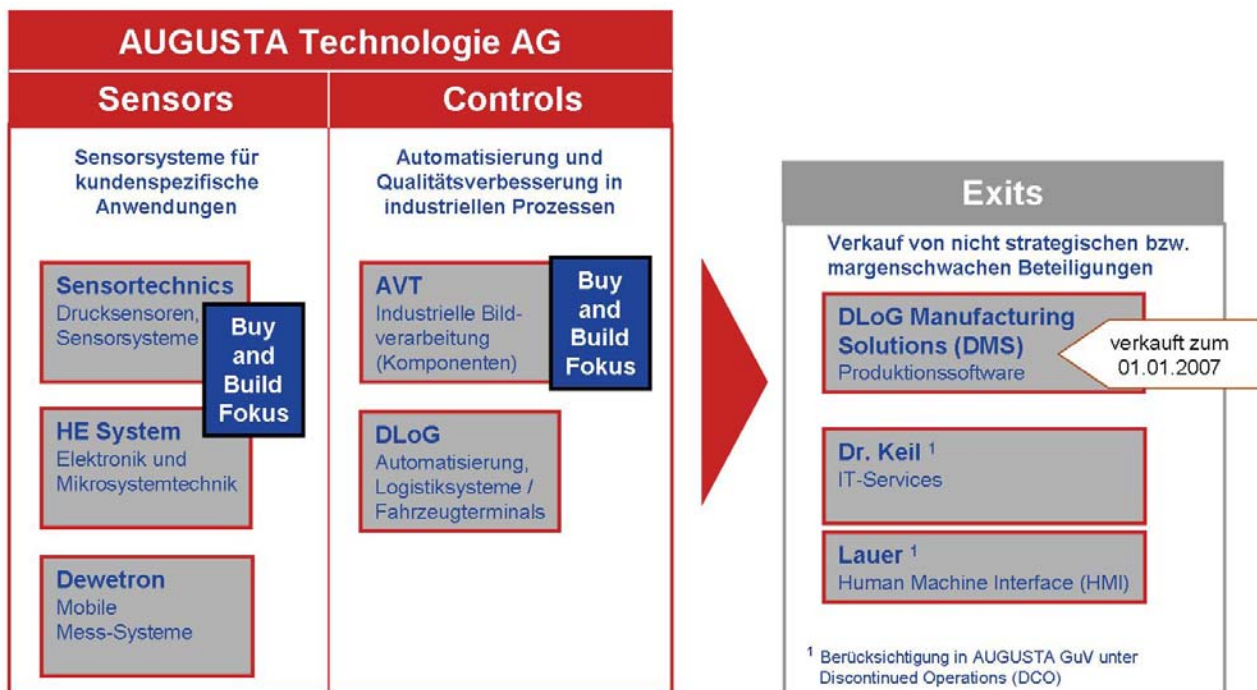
AUGUSTA Technologie AG

Sensors

Sensorsysteme für kundenspezifische Anwendungen

Sensortechnics
Drucksensoren, Sensorsysteme

Buy and Build Fokus

HE System
Elektronik und Mikrosystemtechnik

Dewetron
Mobile Mess-Systeme

Controls

Automatisierung und Qualitätsverbesserung in industriellen Prozessen

AVT
Industrielle Bildverarbeitung (Komponenten)

Buy and Build Fokus

DLoG
Automatisierung, Logistiksysteme / Fahrzeugterminals

Exits

Verkauf von nicht strategischen bzw. margenschwachen Beteiligungen

DLoG Manufacturing Solutions (DMS)
Produktionssoftware

verkauft zum 01.01.2007

Dr. Keil $^1$
IT-Services

Lauer $^1$
Human Machine Interface (HMI)

$^1$ Berücksichtigung in AUGUSTA GuV unter Discontinued Operations (DCO)